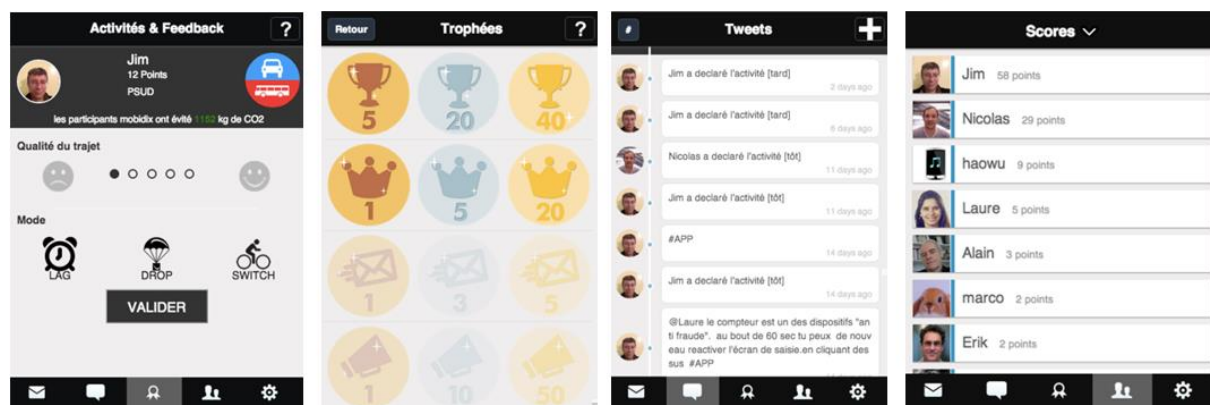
Activités & Feedback ?

Jim
12 Points
PSUD

les participants mobidix ont évité 1153 kg de CO2

Qualité du trajet

Mode

LAG DROP SWITCH

VALIDER

Retour Trophées ?

5 20 40
1 5 20
1 3 5
1 10 50

Tweets +

Jim a declaré l'activité [tard]
2 days ago

Jim a declaré l'activité [tard]
6 days ago

Nicolas a declaré l'activité [tôt]
11 days ago

Jim a declaré l'activité [tôt]
11 days ago

#APP
14 days ago

Jim a declaré l'activité [tôt]
14 days ago

@Laure le compteur est un des dispositifs "anti fraude". au bout de 60 sec tu peux de nouveau reactiver l'écran de saisie.en cliquant dessus #APP

Scores

Jim 58 points
Nicolas 29 points
haowu 9 points
Laure 5 points
Alain 3 points
marco 2 points
Erik 2 points